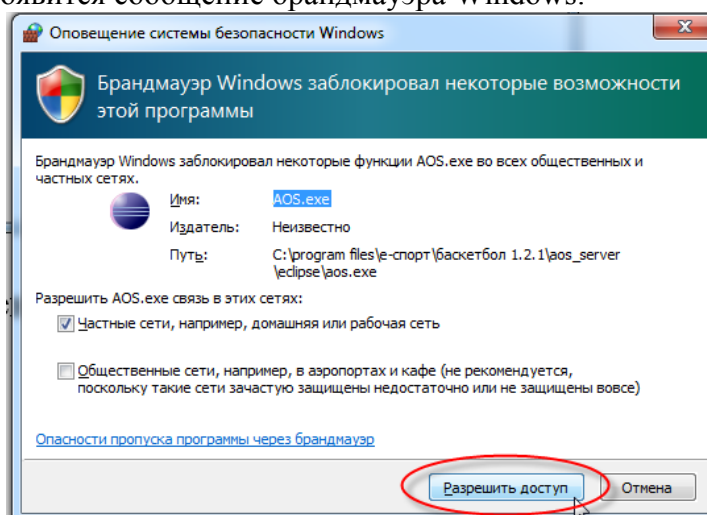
Оповещение системы безопасности Windows

Брандмауэр Windows заблокировал некоторые возможности этой программы

Брандмауэр Windows заблокировал некоторые функции AOS.exe во всех общественных и частных сетях.

Имя: AOS.exe
Издатель: Неизвестно
Путь: C:\program files\e-спорт\баскетбол 1.2.1\aos_server \eclipse\aos.exe

Разрешить AOS.exe связь в этих сетях:

Частные сети, например, домашняя или рабочая сеть

Общественные сети, например, в аэропортах и кафе (не рекомендуется, поскольку такие сети зачастую защищены недостаточно или не защищены вовсе)

Опасности пропуска программы через брандмауэр

Разрешить доступ
Отмена